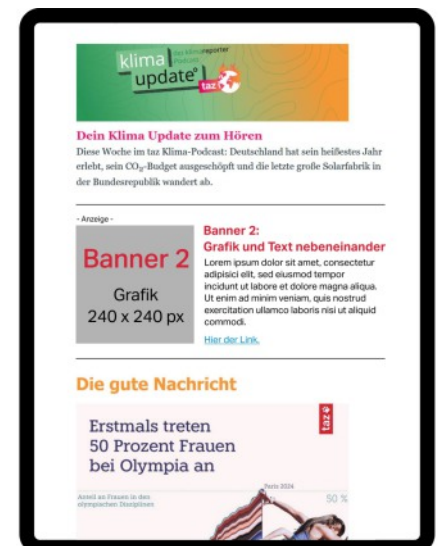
klima update° taz
das klimareporter podcast

Dein Klima Update zum Hören

Diese Woche im taz Klima-Podcast: Deutschland hat sein heißestes Jahr erlebt, sein $CO_2$-Budget ausgeschöpft und die letzte große Solarfabrik in der Bundesrepublik wandert ab.

- Anzeige -

Banner 2
Grafik
240 x 240 px

Banner 2:
Grafik und Text nebeneinander

Lorem ipsum dolor sit amet, consectetur adipisici elit, sed eiusmod tempor incidunt ut labore et dolore magna aliqua. Ut enim ad minim veniam, quis nostrud exercitation ullamco laboris nisi ut aliquid commodi.

Hier der Link.

Die gute Nachricht

taz

Erstmals treten 50 Prozent Frauen bei Olympia an

Anteil an Frauen in den olympischen Disziplinen

Paris 2024

50 %